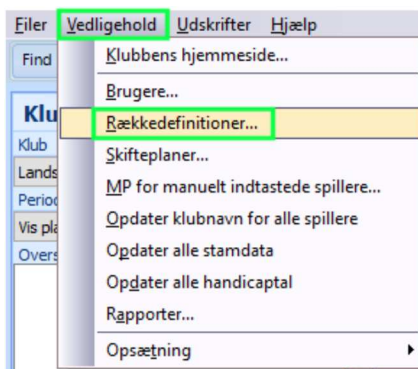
Filer Vedligehold Udskrifter Hjælp

Find

Klu

Klub

Lands

Period

Vis pl

Overs

Klubbens hjemmeside...

Brugere...

Rækkedefinitioner...

Skifteplaner...

MP for manuelt indtastede spillere...

Opdater klubnavn for alle spillere

Opdater alle stamdata

Opdater alle handicaptal

Rapporter...

Opsætning